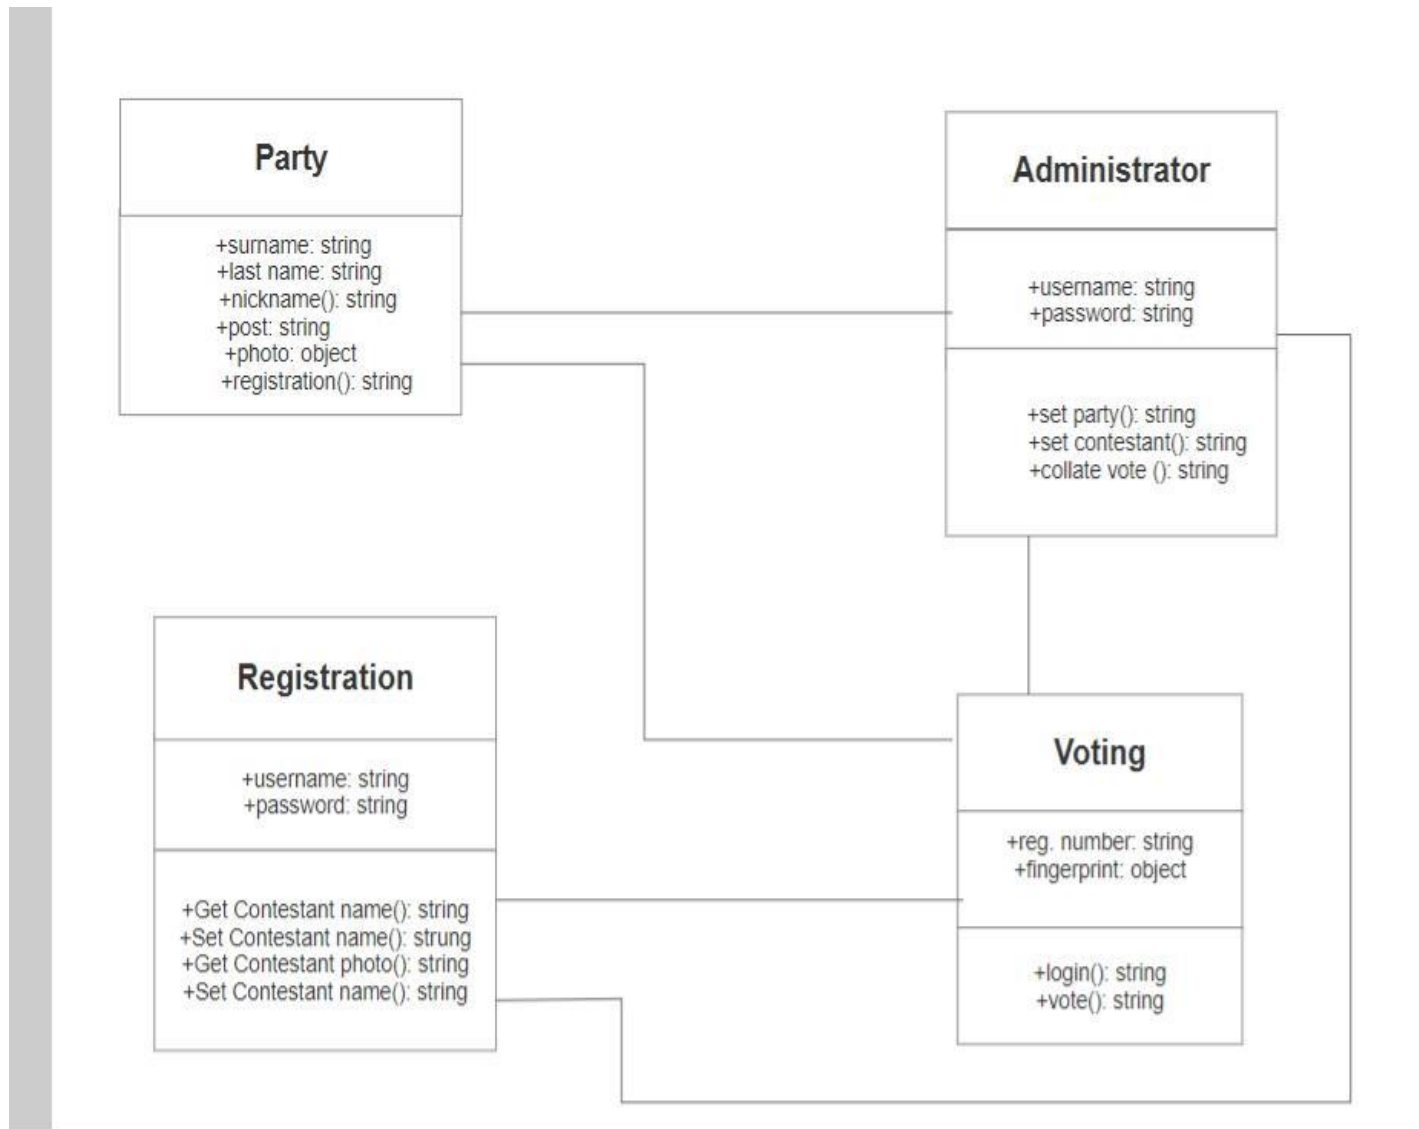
Party

+surname: string
+last name: string
+nickname(): string
+post: string
+photo: object
+registration(): string

Administrator

+username: string
+password: string

+set party(): string
+set contestant(): string
+collate vote (): string

Registration

+username: string
+password: string

+Get Contestant name(): string
+Set Contestant name(): strung
+Get Contestant photo(): string
+Set Contestant name(): string

Voting

+reg. number: string
+fingerprint: object

+login(): string
+vote(): string